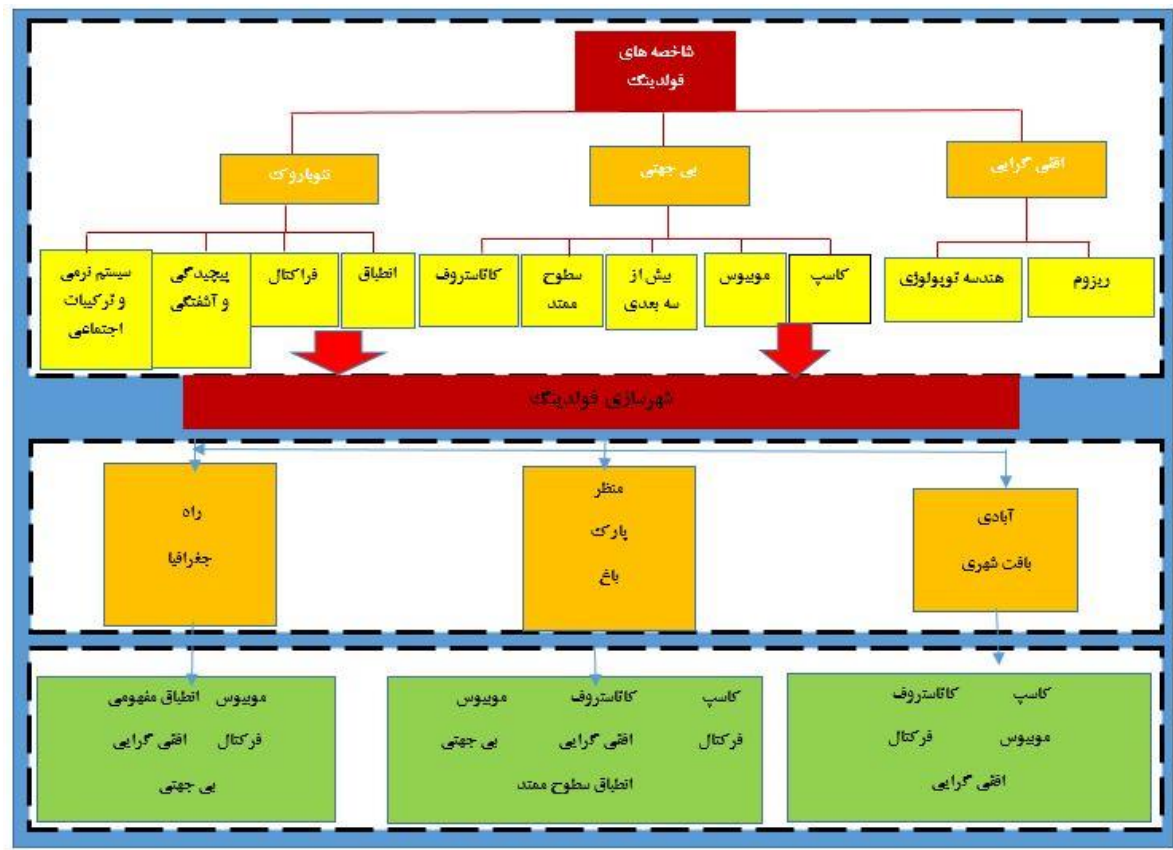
شاخصه های فولدینگ

افقی گرایی

بی جهتی

نوباروک

ریزوم

هندسه توپولوژی

کاسپ

موبیوس

بیش از سه بعدی

سطوح ممتد

کاتاستروف

انطباق

فراکتال

پیچیدگی و آشفتگی

سیستم نرمی و ترکیبات اجتماعی

شهرسازی فولدینگ

آبادی
بافت شهری

منظر
پارک
باغ

راه
جغرافیا

کاسپ کاتاستروف
موبیوس فرکتال
افقی گرایی

کاسپ کاتاستروف موبیوس
فرکتال افقی گرایی بی جهتی
انطباق سطوح ممتد

موبیوس انطباق مفهومی
فرکتال افقی گرایی
بی جهتی